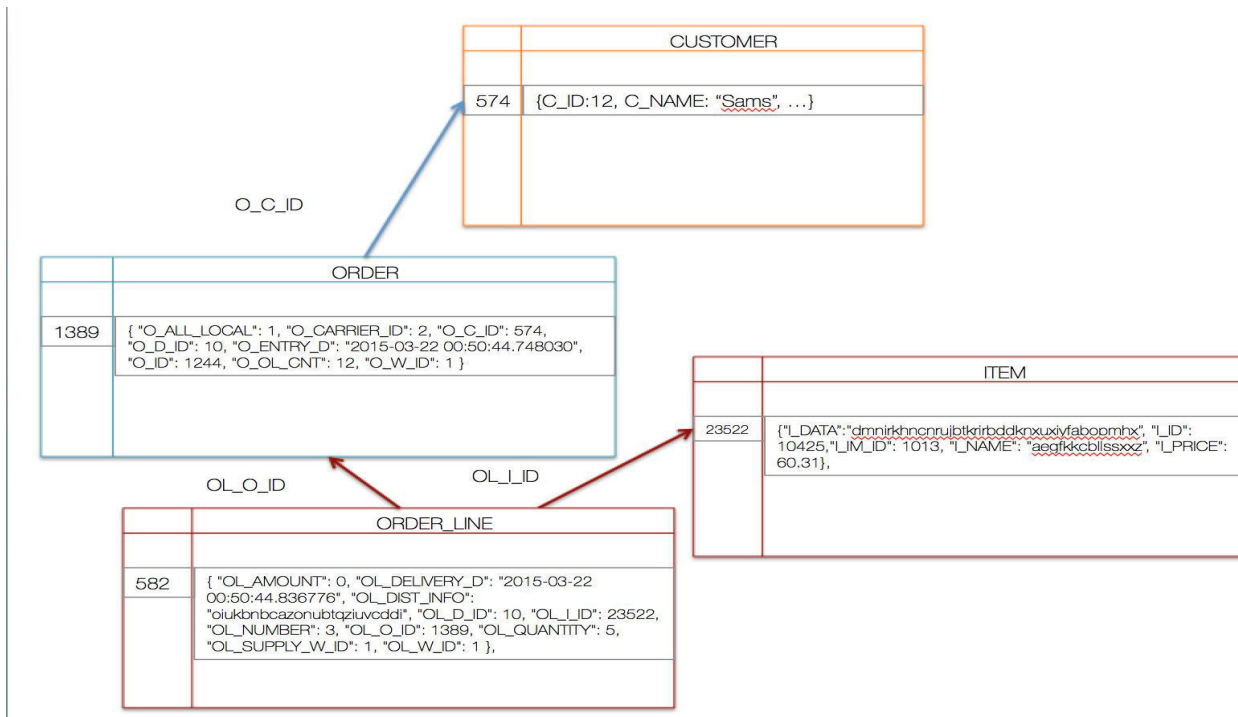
| | CUSTOMER |
|---|---|
| | |
| 574 | {C_ID:12, C_NAME: "Sams", ...} |

O_C_ID

| | ORDER |
|---|---|
| | |
| 1389 | { "O_ALL_LOCAL": 1, "O_CARRIER_ID": 2, "O_C_ID": 574, "O_D_ID": 10, "O_ENTRY_D": "2015-03-22 00:50:44.748030", "O_ID": 1244, "O_OL_CNT": 12, "O_W_ID": 1 } |

| | ITEM |
|---|---|
| | |
| 23522 | {"I_DATA":"dmnirkhncnrujbtkrirbddknxuxiyfabopmhx", "I_ID": 10425,"I_IM_ID": 1013, "I_NAME": "aegfkkcbllssxxz", "I_PRICE": 60.31}, |

OL_O_ID

OL_I_ID

| | ORDER_LINE |
|---|---|
| | |
| 582 | { "OL_AMOUNT": 0, "OL_DELIVERY_D": "2015-03-22 00:50:44.836776", "OL_DIST_INFO": "oiukbnbcazonubtqziuvcddi", "OL_D_ID": 10, "OL_I_ID": 23522, "OL_NUMBER": 3, "OL_O_ID": 1389, "OL_QUANTITY": 5, "OL_SUPPLY_W_ID": 1, "OL_W_ID": 1 }, |